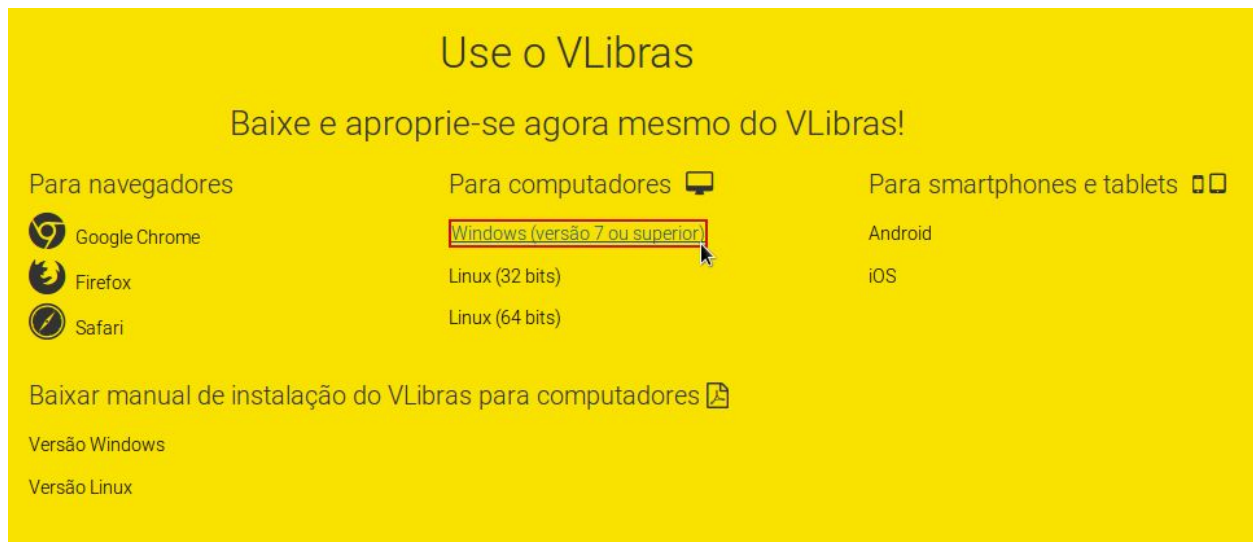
Use o VLibras

Baixe e aproprie-se agora mesmo do VLibras!

Para navegadores

Google Chrome

Firefox

Safari

Para computadores

Windows (versão 7 ou superior)

Linux (32 bits)

Linux (64 bits)

Para smartphones e tablets

Android

iOS

Baixar manual de instalação do VLibras para computadores

Versão Windows

Versão Linux